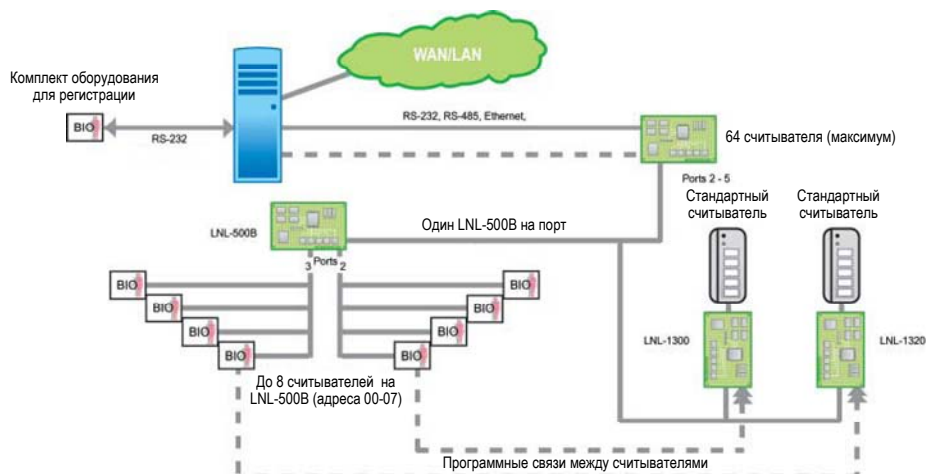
WAN/LAN

Комплект оборудования для регистрации

BIO

RS-232

RS-232, RS-485, Ethernet,

64 считывателя (максимум)

Ports 2 - 5

Стандартный считыватель

Стандартный считыватель

LNL-500B

Один LNL-500B на порт

3 Ports 2

BIO

BIO

BIO

BIO

BIO

BIO

BIO

BIO

LNL-1300

LNL-1320

До 8 считывателей на LNL-500B (адреса 00-07)

Программные связи между считывателями